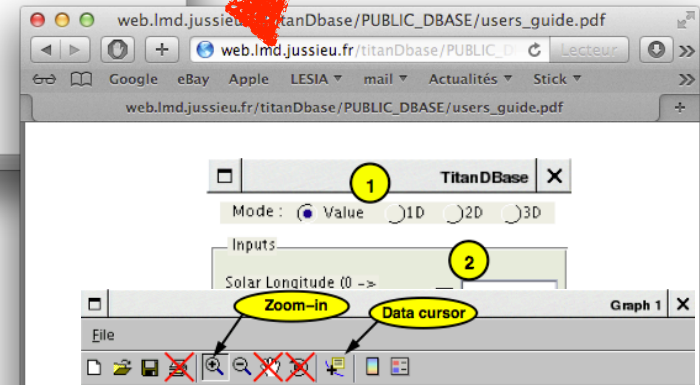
web.lmd.jussieu.fr/titanDbase/PUBLIC_DBASE/users_guide.pdf

web.lmd.jussieu.fr/titanDbase/PUBLIC_D Lecteur

Google eBay Apple LESIA mail Actualités Stick

web.lmd.jussieu.fr/titanDbase/PUBLIC_DBASE/users_guide.pdf

TitanDBase

1

Mode : Value 1D 2D 3D

Inputs

2

Solar Longitude (0 ->

Graph 1

Zoom-in

Data cursor

File